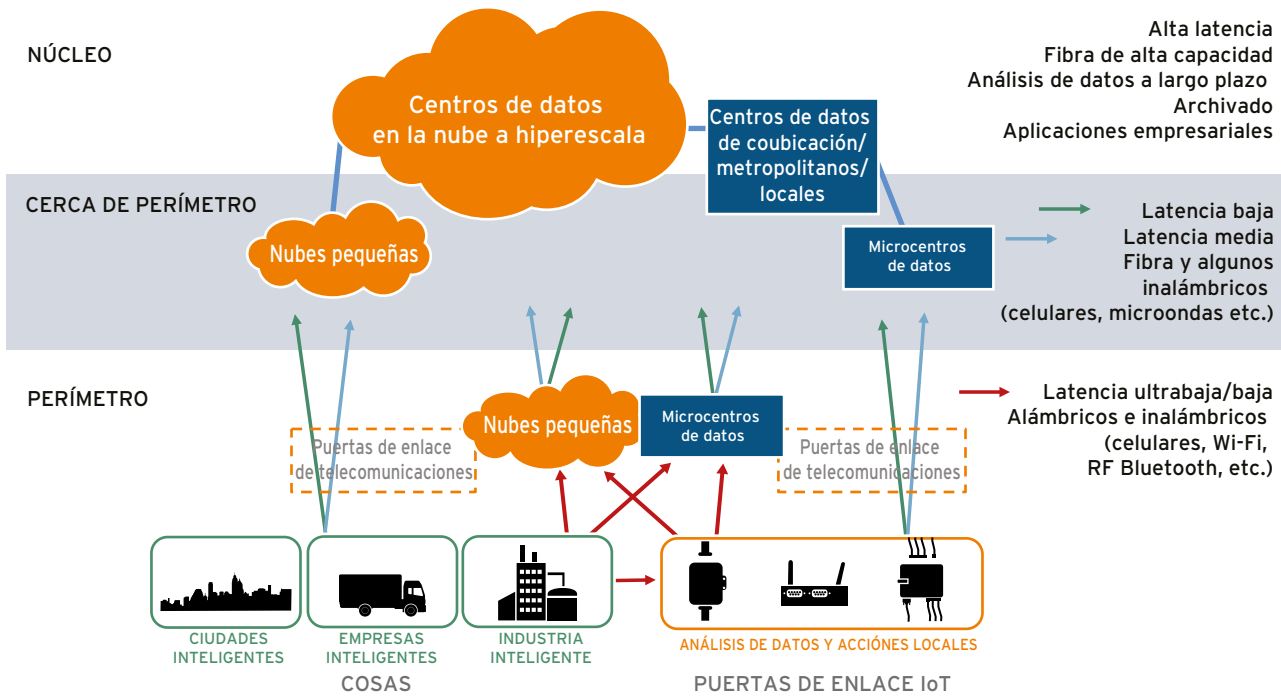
NÚCLEO

Centros de datos en la nube a hiperescala

Centros de datos de coubicación/ metropolitanos/ locales

Alta latencia
Fibra de alta capacidad
Análisis de datos a largo plazo
Archivado
Aplicaciones empresariales

CERCA DE PERÍMETRO

Nubes pequeñas

Microcentros de datos

Latencia baja
Latencia media
Fibra y algunos inalámbricos
(celulares, microondas etc.)

PERÍMETRO

Puertas de enlace de telecomunicaciones

Nubes pequeñas

Microcentros de datos

Puertas de enlace de telecomunicaciones

Latencia ultrabaja/baja
Alámbricos e inalámbricos
(celulares, Wi-Fi,
RF Bluetooth, etc.)

CIUDADES INTELIGENTES

EMPRESAS INTELIGENTES

INDUSTRIA INTELIGENTE

ANÁLISIS DE DATOS Y ACCIÓNES LOCALES

COSAS

PUERTAS DE ENLACE IoT